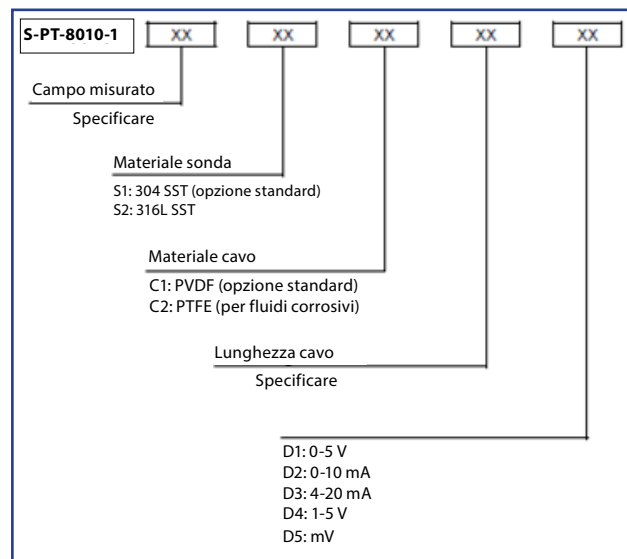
S-PT-8010-1 XX XX XX XX XX

Campo misurato
Specificare

Materiale sonda
S1: 304 SST (opzione standard)
S2: 316L SST

Materiale cavo
C1: PVDF (opzione standard)
C2: PTFE (per fluidi corrosivi)

Lunghezza cavo
Specificare

D1: 0-5 V
D2: 0-10 mA
D3: 4-20 mA
D4: 1-5 V
D5: mV